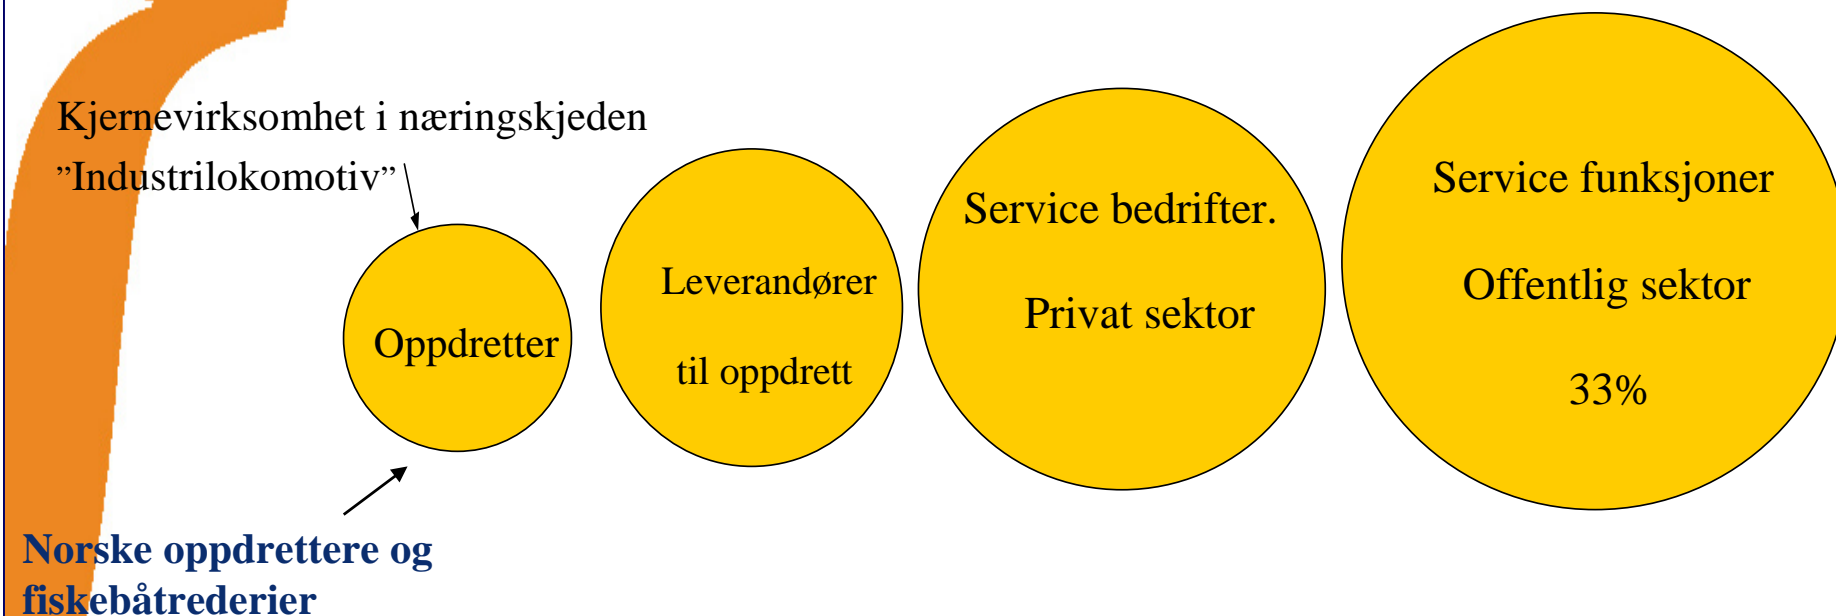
Kjernevirksomhet i næringskjeden
”Industrilokomotiv”

Oppdretter

Leverandører
til oppdrett

Service bedrifter.
Privat sektor

Service funksjoner
Offentlig sektor
33%

Norske oppdrettere og fiskebåtrederier